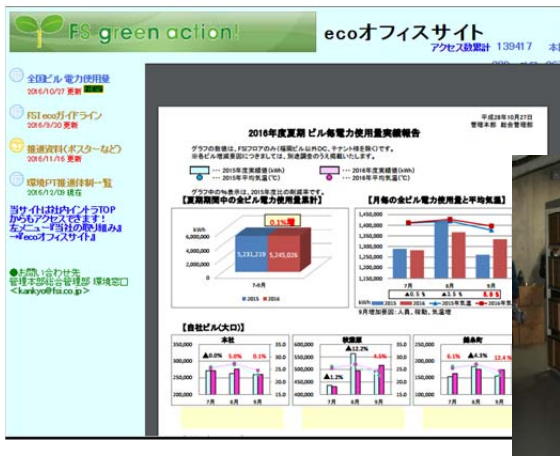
FSI green action!

ecoオフィスサイト
アクセス数累計 139417

全国ビル 電力使用量
2016/10/27 更新

FSI ecoガイドライン
2016/3/30 更新

推進資料(ポスターなど)
2016/11/16 更新

環境PT推進体制一覧
2016/12/09 改

当サイトは社内イントラTOPからもアクセスできます!左メニュー『当社の取り組み』→『ecoオフィスサイト』

●お問い合わせ先
管理本部総合管理部 環境窓口
<kankyo@fsi.co.jp>

平成28年10月27日
管理本部 総合管理部

2016年度夏期 ビル毎電力使用量実績報告

グラフの数値は、FSIフロアのみ(福岡ビル以外DC、テナント様を除く)です。
※各ビル電源容量につきましては、別途調査のうえ掲載いたします。

2015年度実績値(kWh)
2015年平均気温(℃)
2016年度実績値(kWh)
2016年平均気温(℃)

グラフ中の%表示は、2015年度比の削減率です。

【夏期期間中の全ビル電力使用量計】

0.1%

6,000,000
kWh
5,000,000
4,000,000
3,000,000
2,000,000
1,000,000
0

5,231,219
5,245,026

7-9月

2015 2016

【月毎の全ビル電力使用量と平均気温】

1,800,000
1,600,000
1,400,000
1,200,000
1,000,000
800,000
600,000
400,000
200,000
0

7月 8月 9月

9月増加要因:人員、稼動、気温増

【自社ビル(大口)】

本社
0.0% 5.0% 0.1%
350,000
300,000
250,000
200,000
150,000
100,000
50,000
0
7月 8月 9月

秋葉原
12.2%
1.2%
4.5%
7月 8月 9月

錦糸町
6.1% 4.3% 12.4%
7月 8月 9月